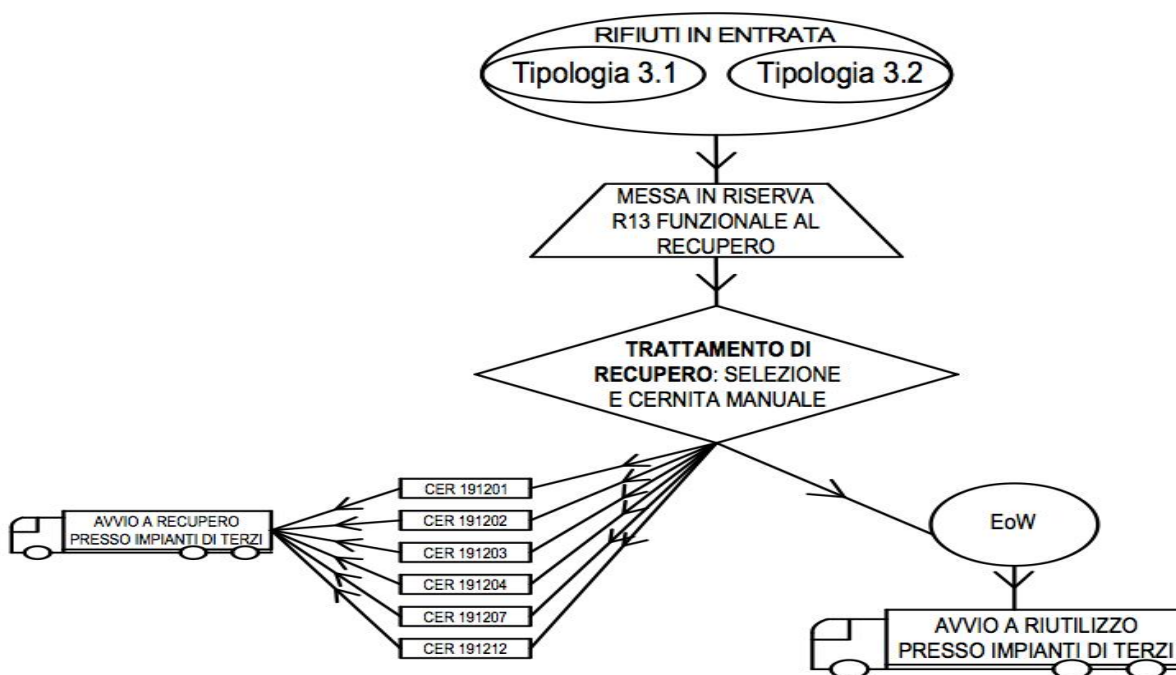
RIFIUTI IN ENTRATA

Tipologia 3.1

Tipologia 3.2

MESSA IN RISERVA R13 FUNZIONALE AL RECUPERO

**TRATTAMENTO DI RECUPERO**: SELEZIONE E CERNITA MANUALE

CER 191201

CER 191202

CER 191203

CER 191204

CER 191207

CER 191212

AVVIO A RECUPERO PRESSO IMPIANTI DI TERZI

EoW

AVVIO A RIUTILIZZO PRESSO IMPIANTI DI TERZI